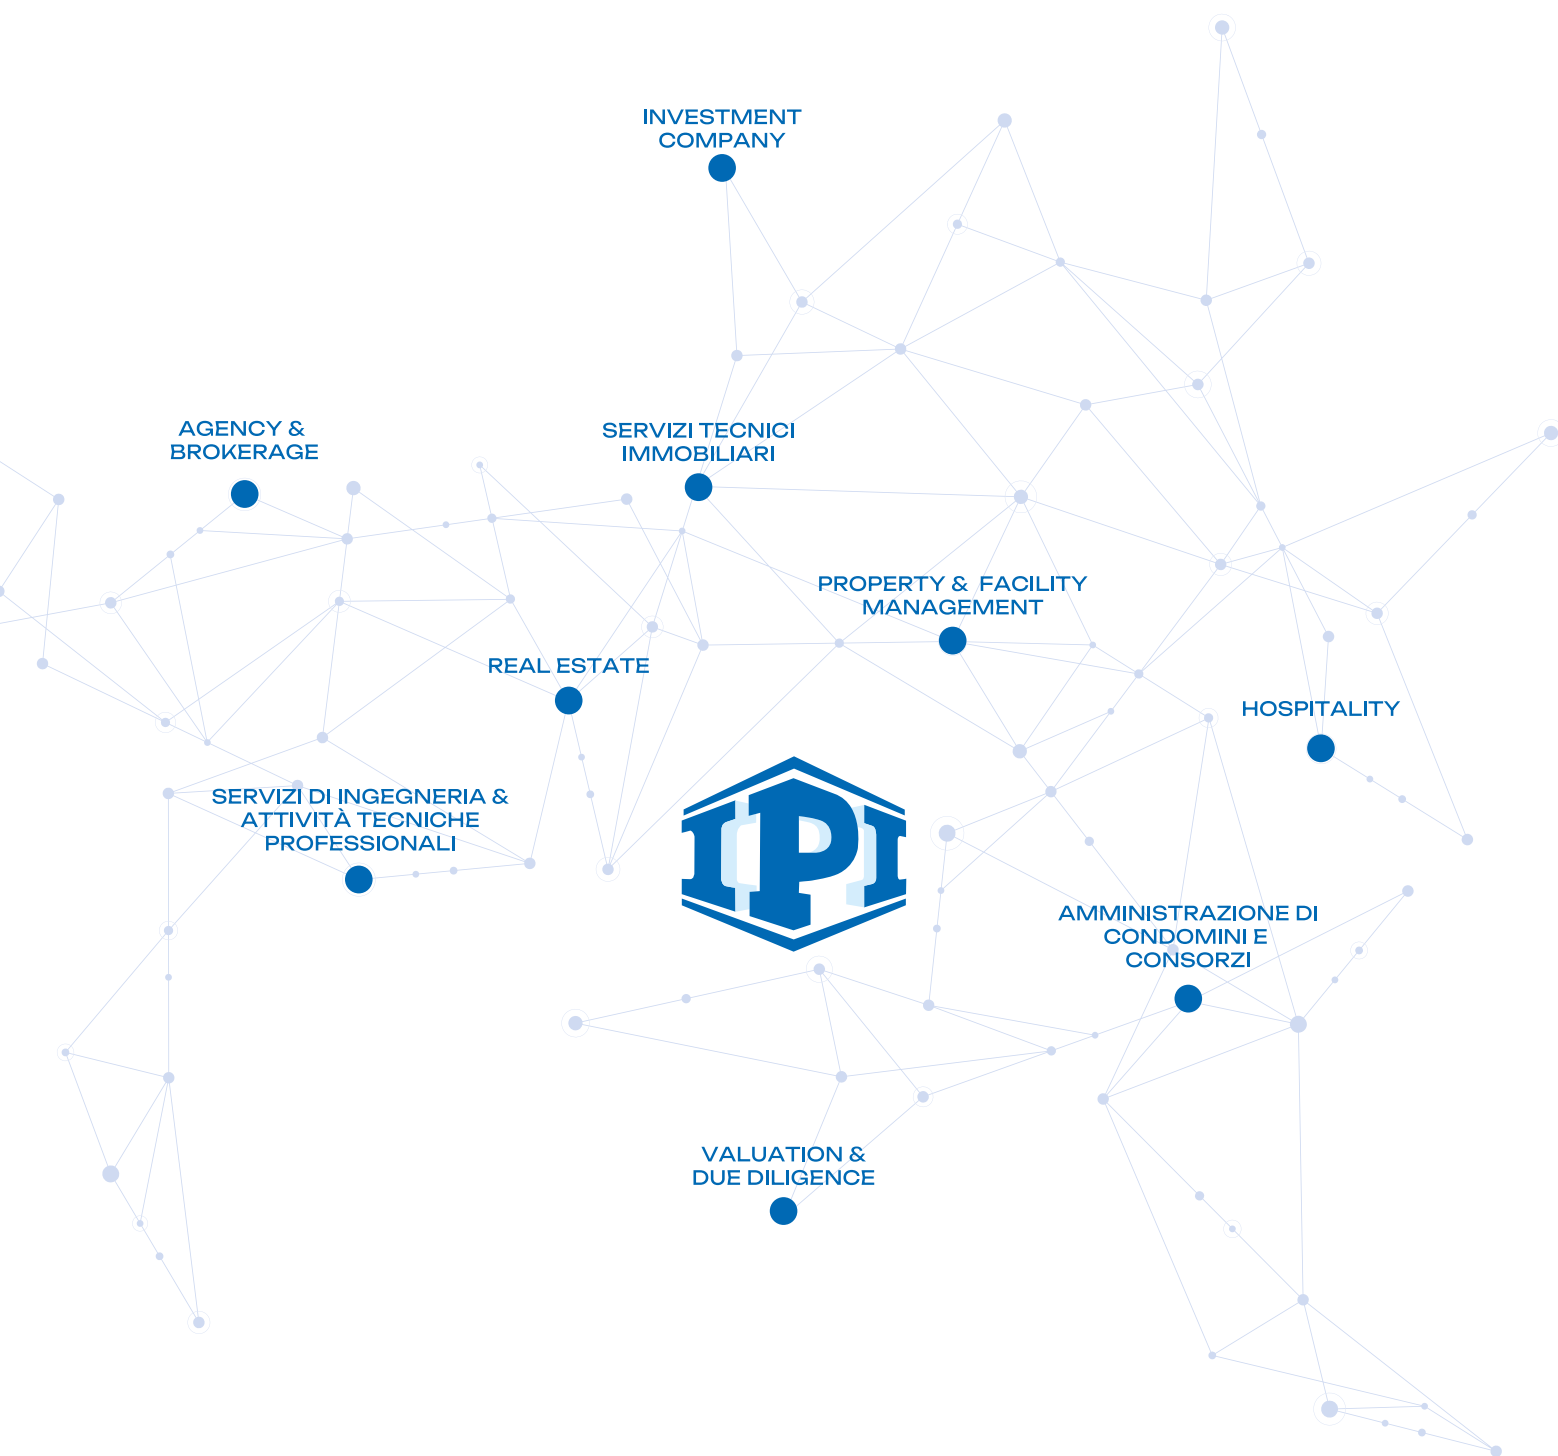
INVESTMENT COMPANY

AGENCY & BROKERAGE

SERVIZI TECNICI IMMOBILIARI

PROPERTY & FACILITY MANAGEMENT

REAL ESTATE

HOSPITALITY

SERVIZI DI INGEGNERIA & ATTIVITÀ TECNICHE PROFESSIONALI

IPI

AMMINISTRAZIONE DI CONDOMINI E CONSORZI

VALUATION & DUE DILIGENCE